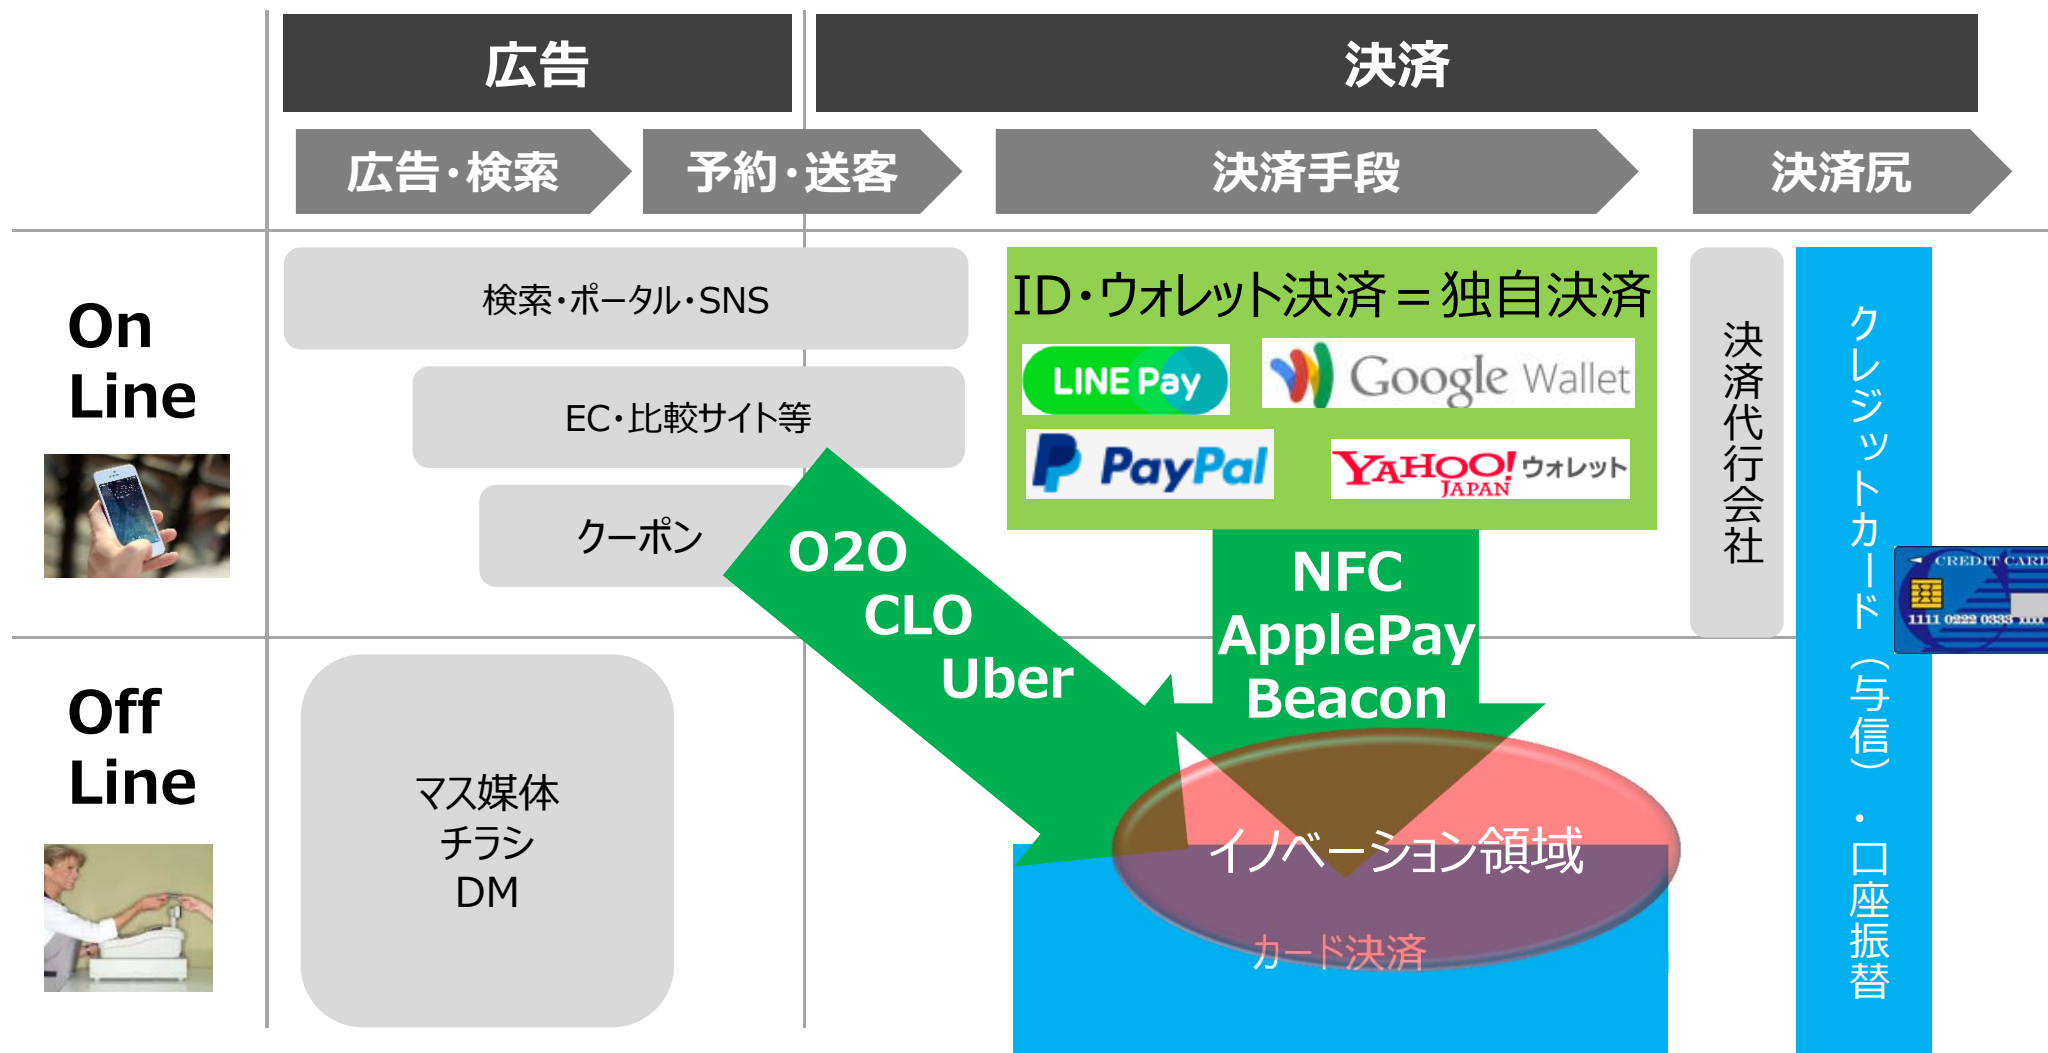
広告

決済

広告・検索

予約・送客

決済手段

決済尻

On Line

検索・ポータル・SNS

EC・比較サイト等

クーポン

ID・ウォレット決済＝独自決済

LINE Pay

Google Wallet

PayPal

YAHOO! JAPAN ウォレット

決済代行会社

クレジットカード（与信）・口座振替

CREDIT CARD

1111 0222 0333

O2O
CLO
Uber

NFC
ApplePay
Beacon

Off Line

マス媒体
チラシ
DM

イノベーション領域

カード決済